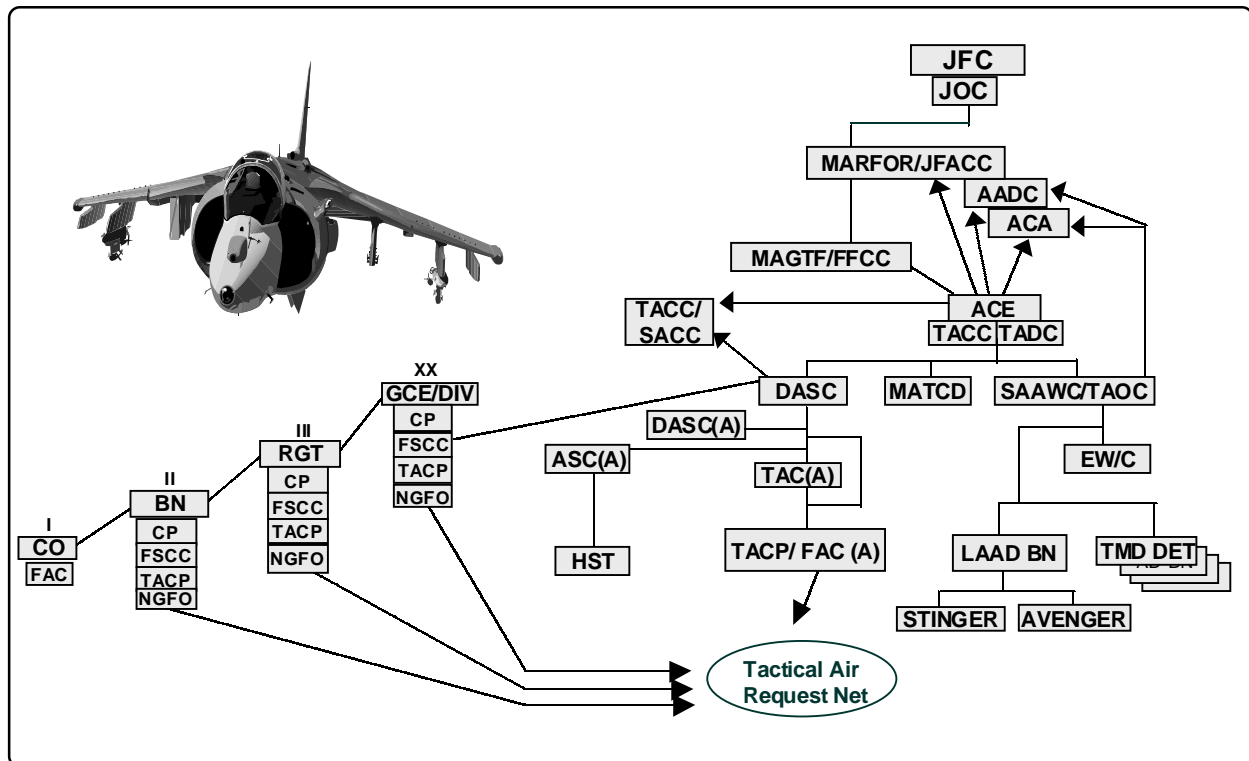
JFC
JOC
MARFOR/JFACC
AADC
ACA
MAGTF/FFCC
TACC/
SACC
ACE
TACC TADC
DASC
MATCD
SAAWC/TAOC
DASC(A)
ASC(A)
TAC(A)
EW/C
HST
TACP/ FAC (A)
LAAD BN
TMD DET
STINGER
AVENGER
XX
GCE/DIV
CP
FSCC
TACP
NGFO
III
RGT
CP
FSCC
TACP
NGFO
II
BN
CP
FSCC
TACP
NGFO
I
CO
FAC
Tactical Air Request Net